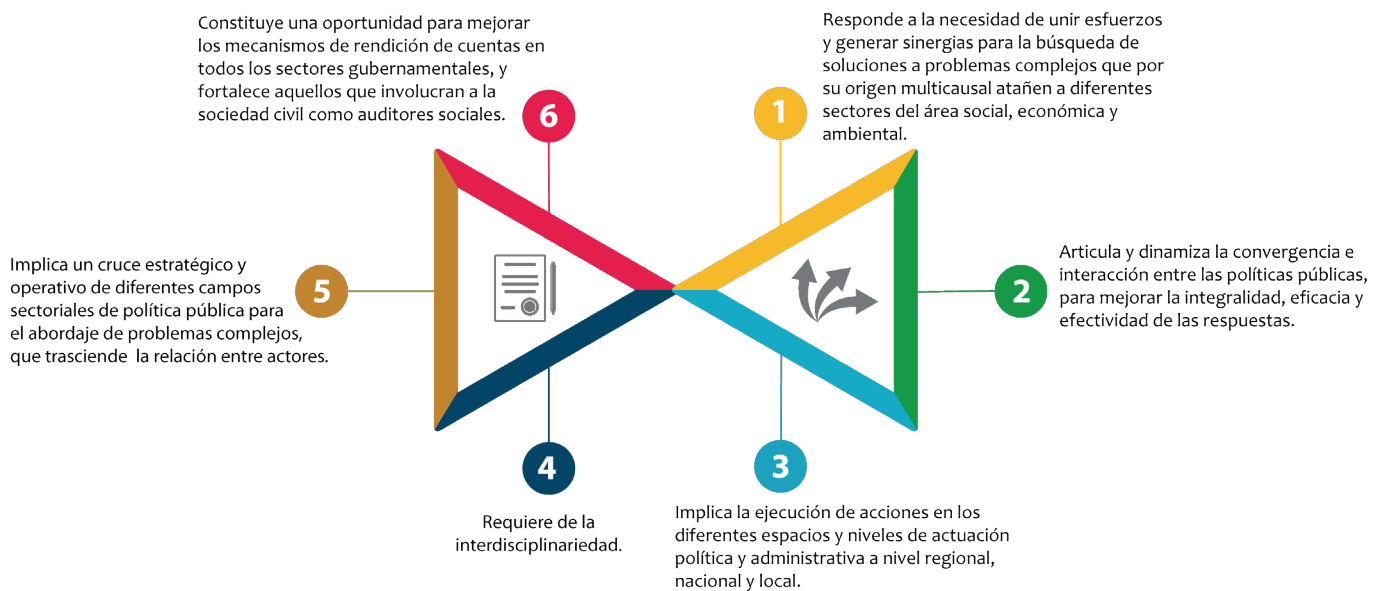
Constituye una oportunidad para mejorar los mecanismos de rendición de cuentas en todos los sectores gubernamentales, y fortalece aquellos que involucran a la sociedad civil como auditores sociales.

6

1

Responde a la necesidad de unir esfuerzos y generar sinergias para la búsqueda de soluciones a problemas complejos que por su origen multicausal atañen a diferentes sectores del área social, económica y ambiental.

5

Implica un cruce estratégico y operativo de diferentes campos sectoriales de política pública para el abordaje de problemas complejos, que trasciende la relación entre actores.

2

Articula y dinamiza la convergencia e interacción entre las políticas públicas, para mejorar la integralidad, eficacia y efectividad de las respuestas.

4

Requiere de la interdisciplinariedad.

3

Implica la ejecución de acciones en los diferentes espacios y niveles de actuación política y administrativa a nivel regional, nacional y local.